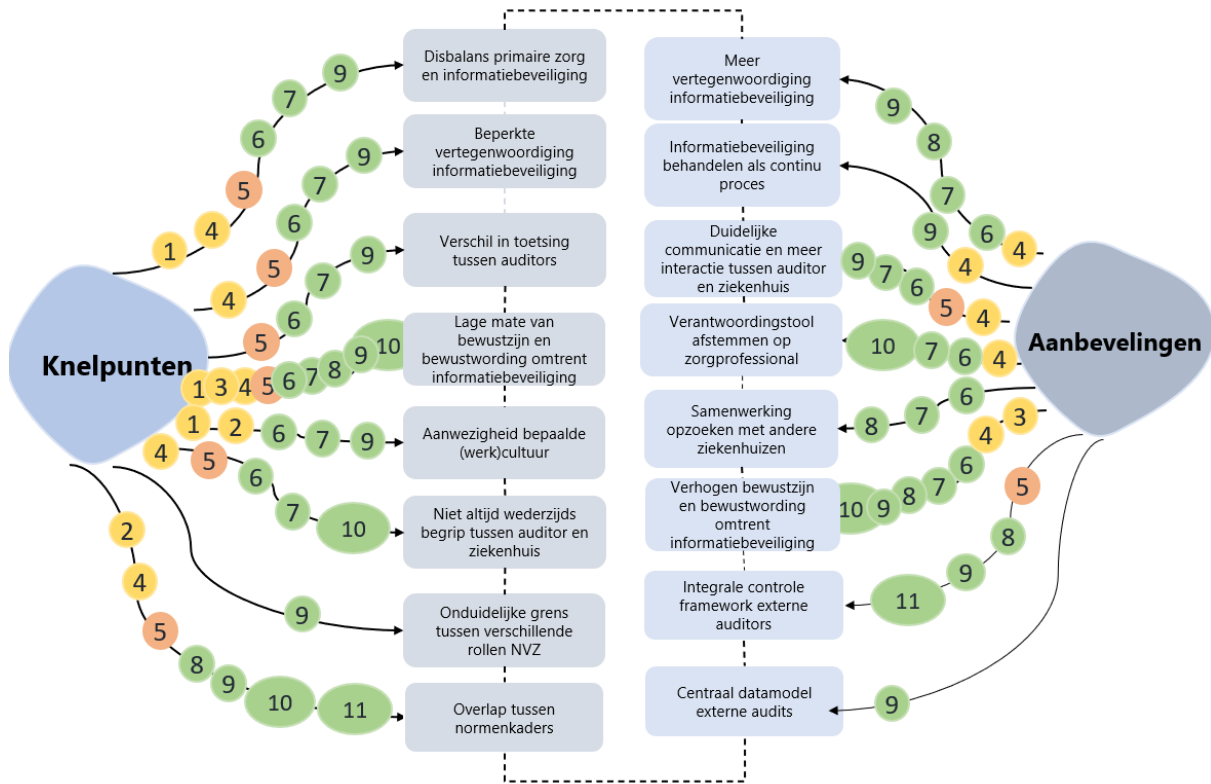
Knelpunten

Disbalans primaire zorg en informatiebeveiliging
1 4 5 6 7 9

Beperkte vertegenwoordiging informatiebeveiliging
4 5 6 7 9

Verschil in toetsing tussen auditors
5 6 7 9

Lage mate van bewustzijn en bewustwording omtrent informatiebeveiliging
1 3 4 5 6 7 8 9 10

Aanwezigheid bepaalde (werk)cultuur
1 2 6 7 9

Niet altijd wederzijds begrip tussen auditor en ziekenhuis
4 5 6 7 10

Onduidelijke grens tussen verschillende rollen NVZ
9

Overlap tussen normenkaders
2 4 5 8 9 10 11

Aanbevelingen

Meer vertegenwoordiging informatiebeveiliging
9 8 7 6 4

Informatiebeveiliging behandelen als continu proces
9 4

Duidelijke communicatie en meer interactie tussen auditor en ziekenhuis
9 7 6 5 4

Verantwoordingstool afstemmen op zorgprofessional
10 7 6 4

Samenwerking opzoeken met andere ziekenhuizen
8 7 6

Verhogen bewustzijn en bewustwording omtrent informatiebeveiliging
10 9 8 7 6 4 3

Integrale controle framework externe auditors
11 9 8 5

Centraal datamodel externe audits
9